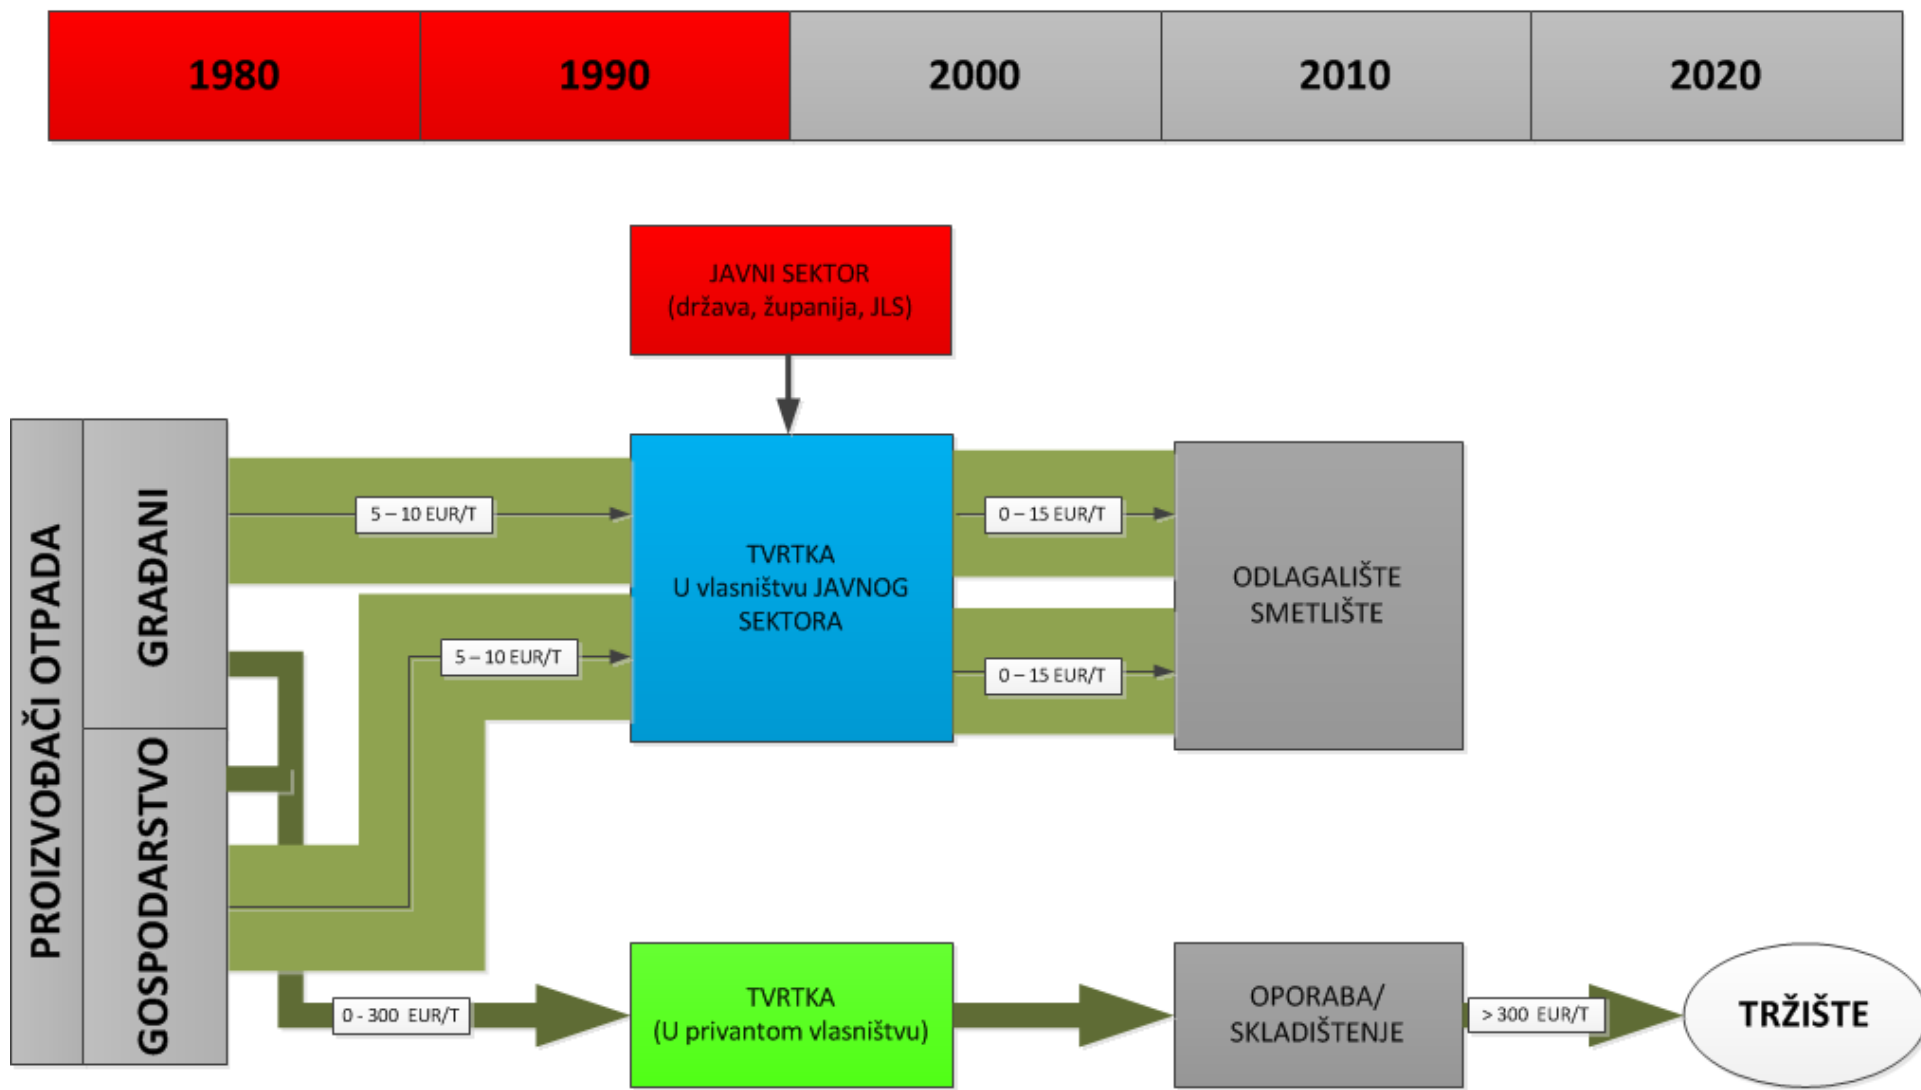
| 1980 | 1990 | 2000 | 2010 | 2020 |
|---|---|---|---|---|

JAVNI SEKTOR
(država, županija, JLS)

PROIZVOĐAČI OTPADA

GRAĐANI

GOSPODARSTVO

5 – 10 EUR/T

5 – 10 EUR/T

TVRTKA
U vlasništvu JAVNOG SEKTORA

0 – 15 EUR/T

0 – 15 EUR/T

ODLAGALIŠTE
SMETLIŠTE

0 - 300 EUR/T

TVRTKA
(U privantom vlasništvu)

OPORABA/
SKLADIŠTENJE

> 300 EUR/T

TRŽIŠTE